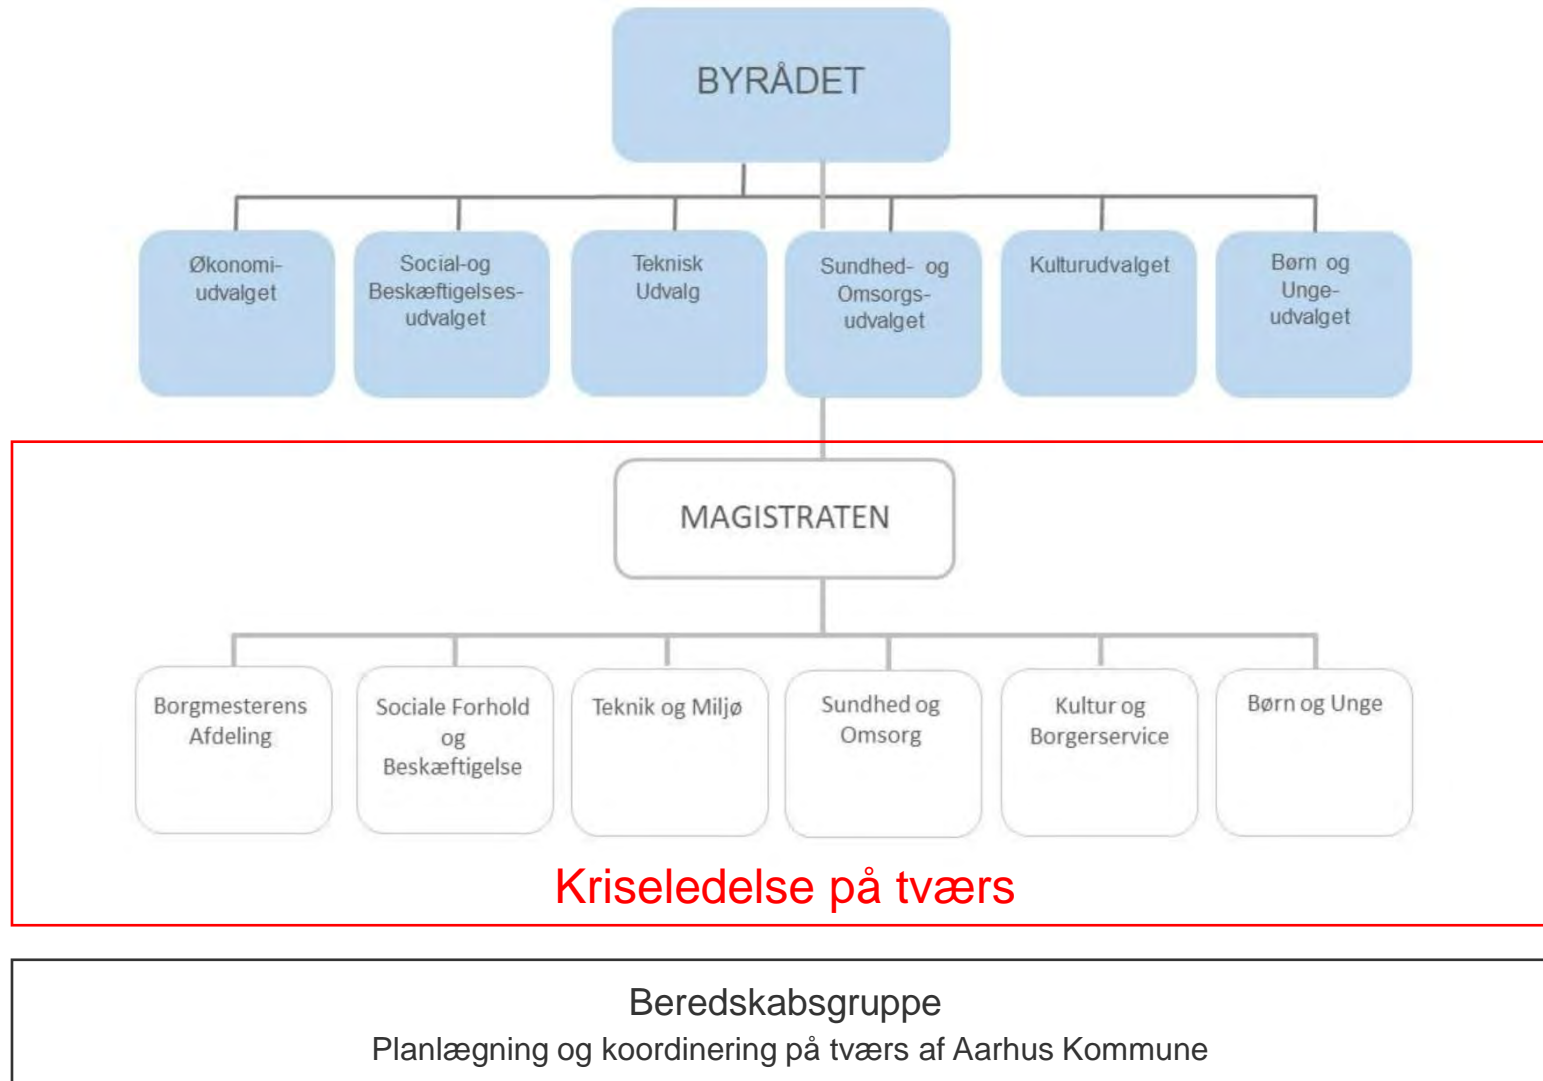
BYRÅDET

Økonomi-udvalget

Social-og Beskæftigelses-udvalget

Teknisk Udvalg

Sundhed- og Omsorgs-udvalget

Kulturudvalget

Børn og Unge-udvalget

MAGISTRATEN

Borgmesterens Afdeling

Sociale Forhold og Beskæftigelse

Teknik og Miljø

Sundhed og Omsorg

Kultur og Borgerservice

Børn og Unge

Kriseledelse på tværs

Beredskabsgruppe
Planlægning og koordinering på tværs af Aarhus Kommune